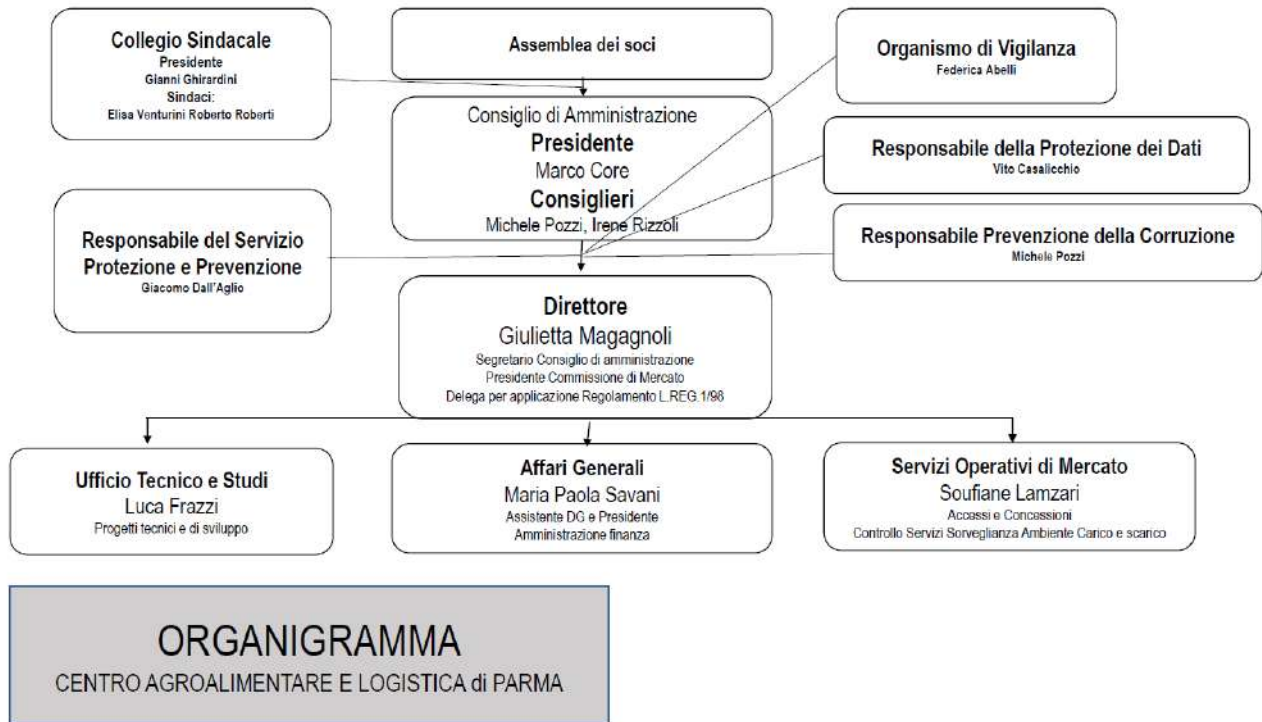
Collegio Sindacale
Presidente
Gianni Ghirardini
Sindaci:
Elisa Venturini Roberto Roberti

Assemblea dei soci

Organismo di Vigilanza
Federica Abelli

Consiglio di Amministrazione
Presidente
Marco Core
Consiglieri
Michele Pozzi, Irene Rizzoli

Responsabile della Protezione dei Dati
Vito Casalicchio

Responsabile del Servizio Protezione e Prevenzione
Giacomo Dall'Aglio

Responsabile Prevenzione della Corruzione
Michele Pozzi

Direttore
Giulietta Magagnoli
Segretario Consiglio di amministrazione
Presidente Commissione di Mercato
Delega per applicazione Regolamento L.REG.1/98

Ufficio Tecnico e Studi
Luca Frazzi
Progetti tecnici e di sviluppo

Affari Generali
Maria Paola Savani
Assistente DG e Presidente
Amministrazione finanza

Servizi Operativi di Mercato
Soufiane Lamzari
Accessi e Concessioni
Controllo Servizi Sorveglianza Ambiente Carico e scarico

ORGANIGRAMMA
CENTRO AGROALIMENTARE E LOGISTICA di PARMA